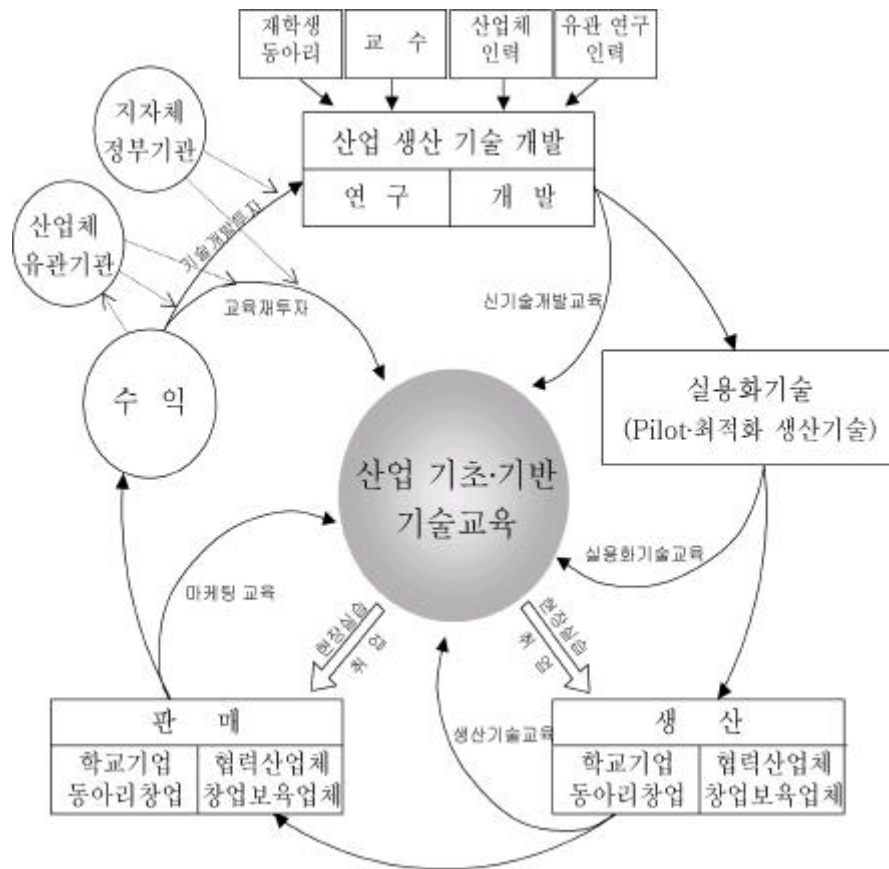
재학생 동아리

교 수

산업체 인력

유관 연구 인력

산업 생산 기술 개발

연 구

개 발

지자체 정부기관

산업체 유관기관

기술개발투자

교육재투자

신기술개발교육

실용화기술 (Pilot·최적화 생산기술)

수 익

산업 기초·기반 기술교육

실용화기술교육

마케팅 교육

현장실습 취 업

현장실습 취 업

판 매

학교기업 동아리창업

협력산업체 창업보육업체

생산기술교육

생 산

학교기업 동아리창업

협력산업체 창업보육업체